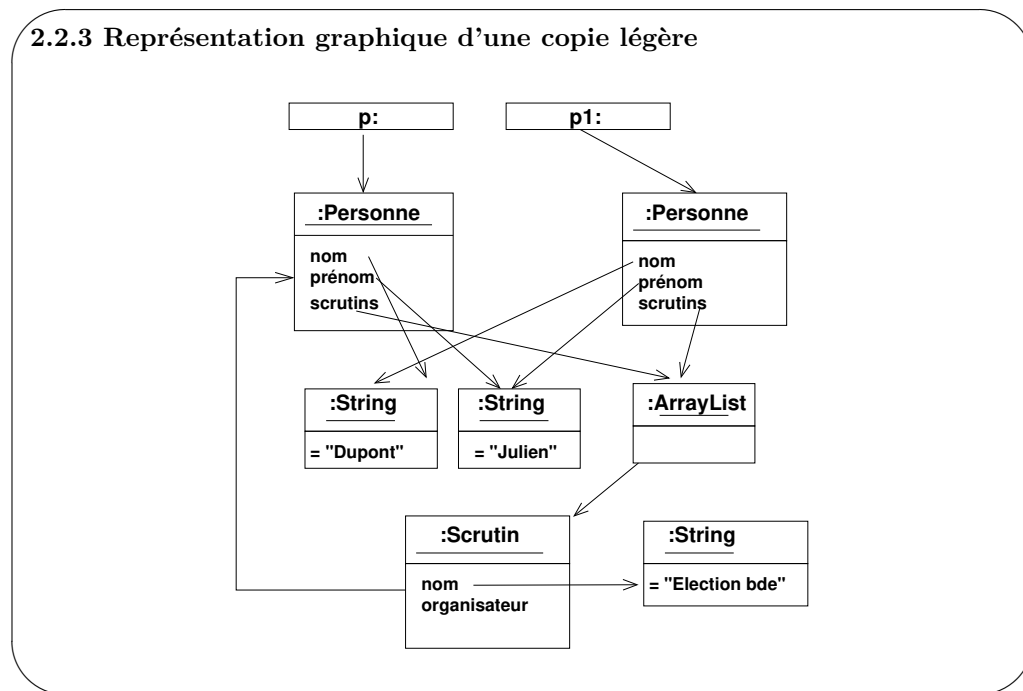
2.2.3 Représentation graphique d'une copie légère

p:

p1:

:Personne

nom
prénom
scrutins

:Personne

nom
prénom
scrutins

:String

= "Dupont"

:String

= "Julien"

:ArrayList

:Scrutin

nom
organisateur

:String

= "Election bde"